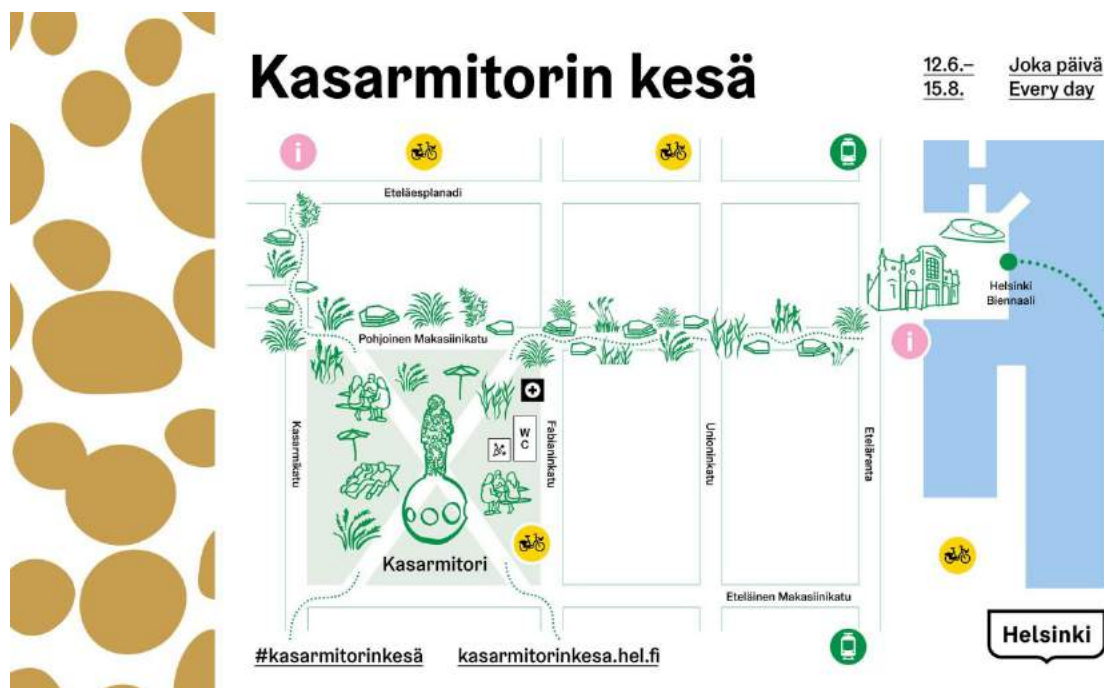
Kasarmitorin kesä

12.6.–
15.8.

Joka päivä
Every day

Eteläesplanadi

Helsinki Biennaali

Pohjoinen Makasiinikatu

Kasarmikatu

W
C

Fabianinkatu

Unioninkatu

Eteläranta

Kasarmitori

Eteläinen Makasiinikatu

#kasarmitorinkesä

kasarmitorinkesa.hel.fi

Helsinki